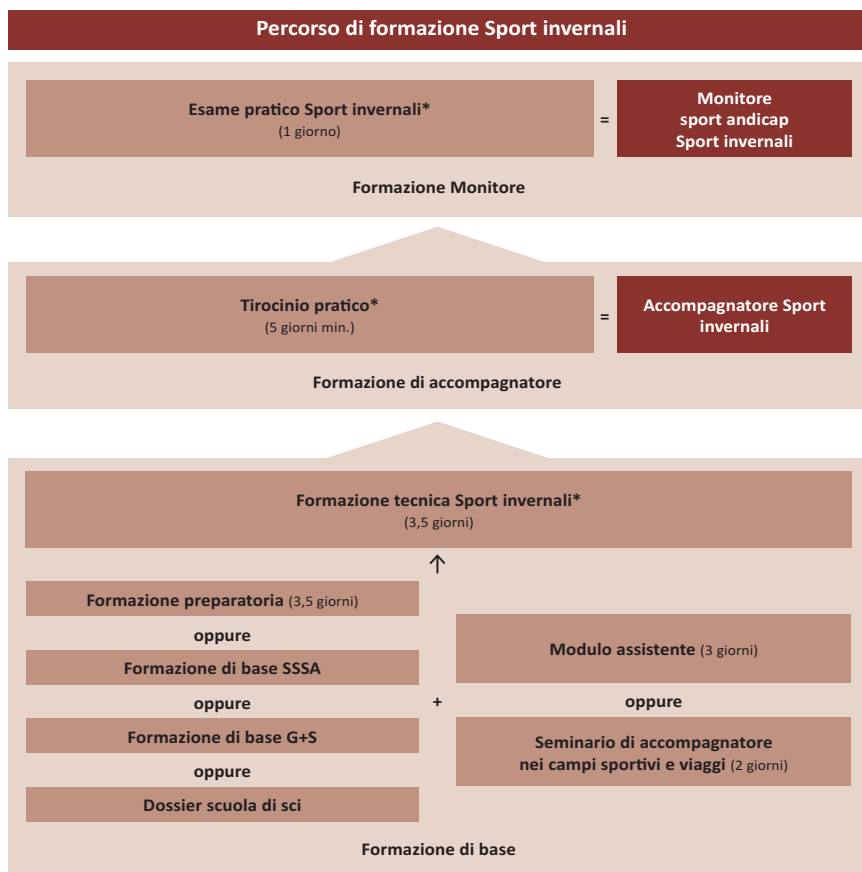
Percorso di formazione Sport invernali

Esame pratico Sport invernali*
(1 giorno)

=

Monitore
sport andicap
Sport invernali

Formazione Monitore

Tirocinio pratico*
(5 giorni min.)

=

Accompagnatore Sport invernali

Formazione di accompagnatore

Formazione tecnica Sport invernali*
(3,5 giorni)

Formazione preparatoria (3,5 giorni)

oppure

Formazione di base SSSA

oppure

Formazione di base G+S

oppure

Dossier scuola di sci

+

Modulo assistente (3 giorni)

oppure

Seminario di accompagnatore nei campi sportivi e viaggi (2 giorni)

Formazione di base